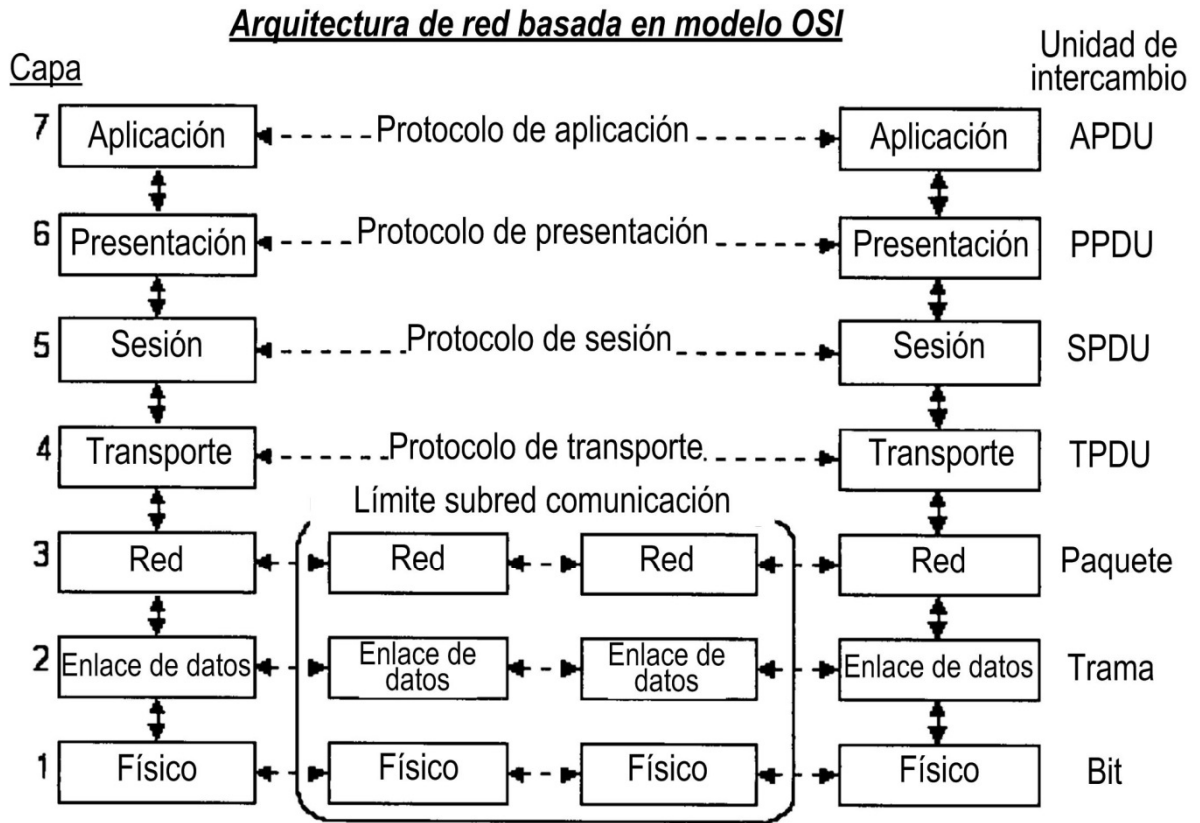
Arquitectura de red basada en modelo OSI

Capa

Unidad de intercambio

7 Aplicación Protocolo de aplicación Aplicación APDU

6 Presentación Protocolo de presentación Presentación PPDU

5 Sesión Protocolo de sesión Sesión SPDU

4 Transporte Protocolo de transporte Transporte TPDU

Límite subred comunicación

3 Red Red Red Red Paquete

2 Enlace de datos Enlace de datos Enlace de datos Enlace de datos Trama

1 Físico Físico Físico Físico Bit